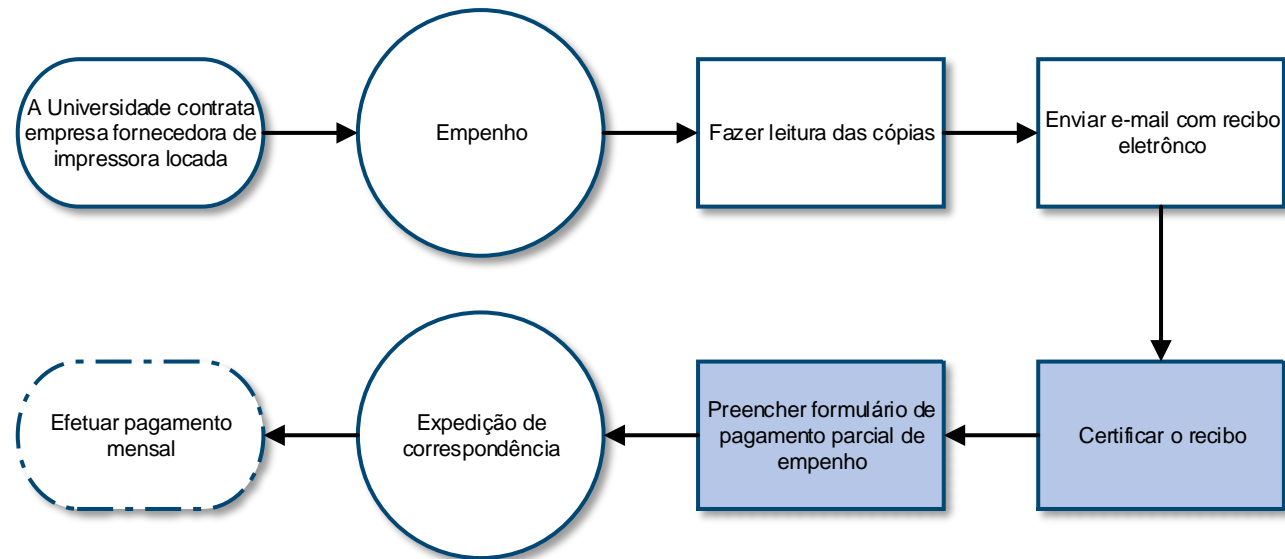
A Universidade contrata empresa fornecedora de impressora locada

Empenho

Fazer leitura das cópias

Enviar e-mail com recibo eletrônco

Certificar o recibo

Preencher formulário de pagamento parcial de empenho

Expedição de correspondência

Efetuar pagamento mensal